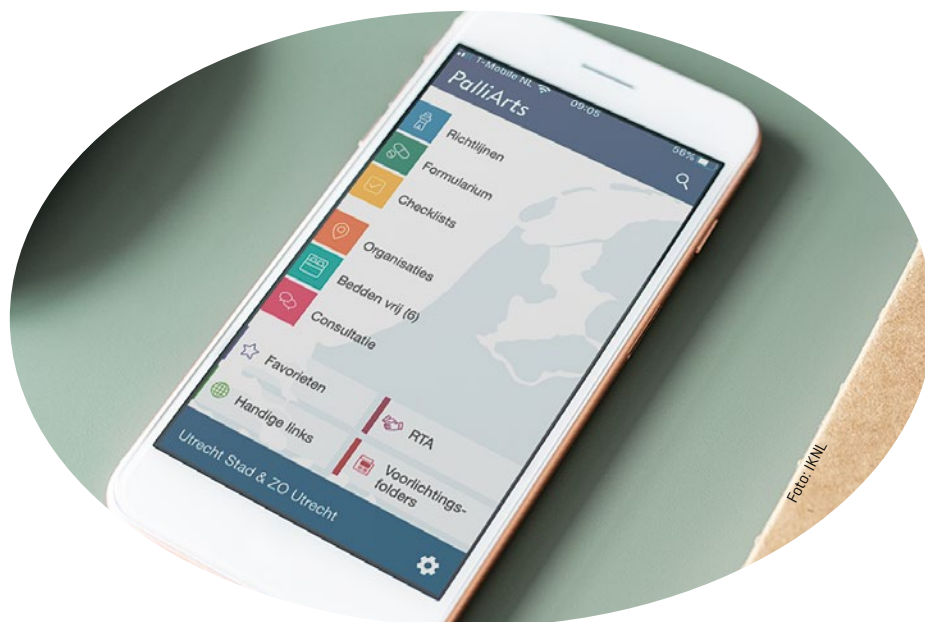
T-Mobile NL 09:05 56%

PalliArts

Richtlijnen

Formularium

Checklists

Organisaties

Bedden vrij (6)

Consultatie

Favorieten

Handige links

RTA

Voorlichtingsfolders

Utrecht Stad & ZO Utrecht

Foto: IKNL